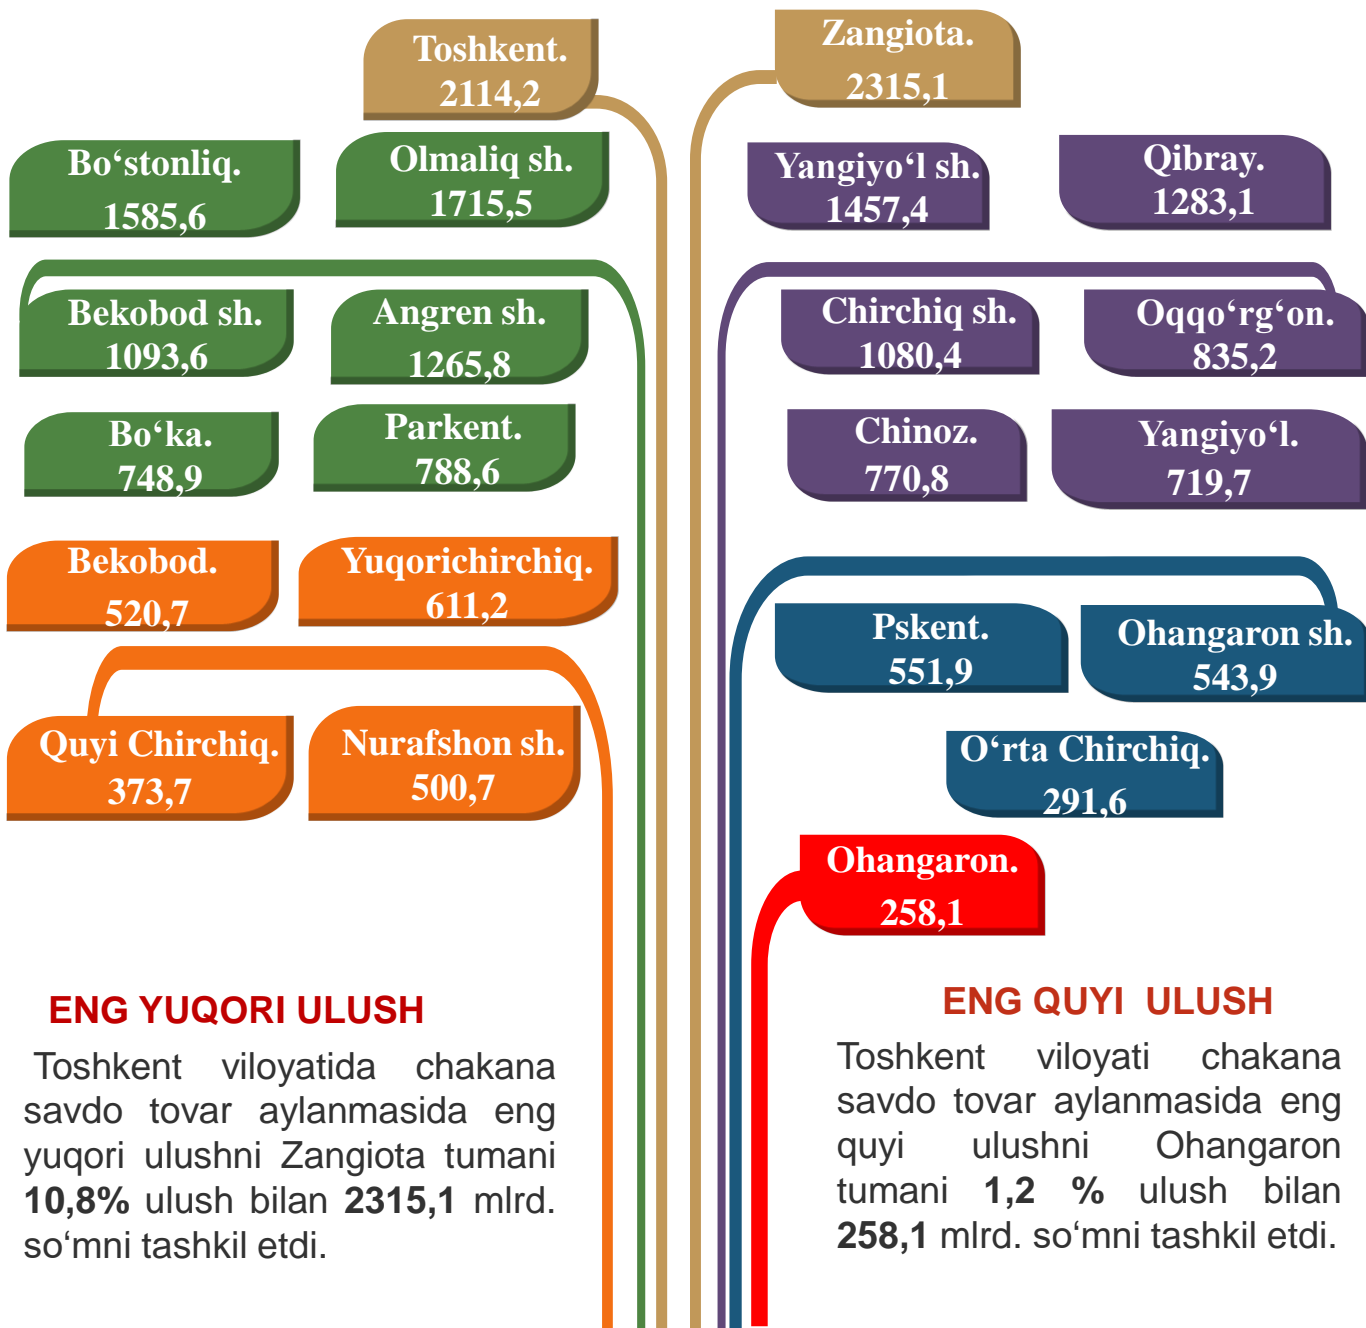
Toshkent.
2114,2

Zangiota.
2315,1

Bo‘stonliq.
1585,6

Olmaliq sh.
1715,5

Yangiyo‘l sh.
1457,4

Qibray.
1283,1

Bekobod sh.
1093,6

Angren sh.
1265,8

Chirchiq sh.
1080,4

Oqqo‘rg‘on.
835,2

Bo‘ka.
748,9

Parkent.
788,6

Chinoz.
770,8

Yangiyo‘l.
719,7

Bekobod.
520,7

Yuqorichirchiq.
611,2

Pskent.
551,9

Ohangaron sh.
543,9

Quyi Chirchiq.
373,7

Nurafshon sh.
500,7

O‘rta Chirchiq.
291,6

Ohangaron.
258,1

ENG YUQORI ULUSH

Toshkent viloyatida chakana savdo tovar aylanmasida eng yuqori ulushni Zangiota tumani **10,8%** ulush bilan **2315,1** mlrd. so‘mni tashkil etdi.

ENG QUYI ULUSH

Toshkent viloyati chakana savdo tovar aylanmasida eng quyi ulushni Ohangaron tumani **1,2 %** ulush bilan **258,1** mlrd. so‘mni tashkil etdi.